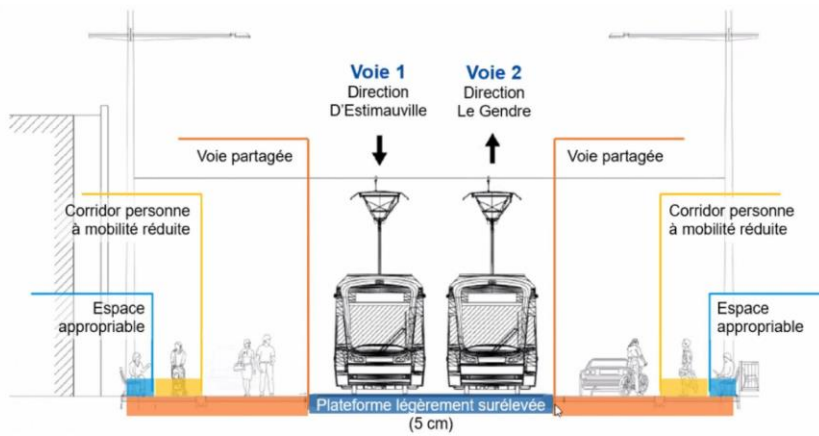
Voie 1
Direction
D'Estimauville

Voie 2
Direction
Le Gendre

Voie partagée

Voie partagée

Corridor personne à mobilité réduite

Corridor personne à mobilité réduite

Espace appropriable

Espace appropriable

Plateforme légèrement surélevée
(5 cm)